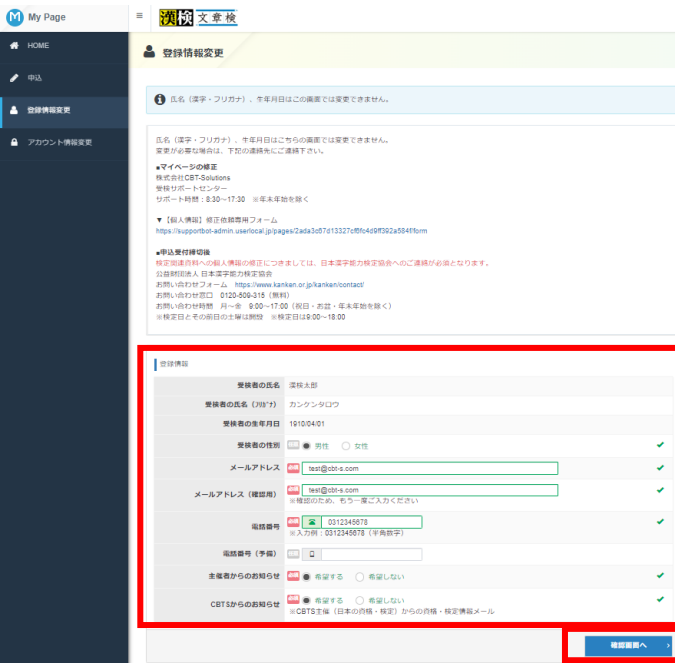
My Page

漢検 文章検

HOME

申込

登録情報変更

アカウント情報変更

登録情報変更

氏名（漢字・フリガナ）、生年月日はこの画面では変更できません。

氏名（漢字・フリガナ）、生年月日はこちらの画面では変更できません。
変更が必要な場合は、下記の連絡先にご連絡下さい。

■マイページの修正
株式会社CBT-Solutions
受検サポートセンター
サポート時間：8:30〜17:30　※年末年始を除く

▼【個人情報】修正依頼専用フォーム
https://supportbot-admin.userlocal.jp/pages/2ada3c67d13327cf6fc4d9ff392a584f/form

■申込受付締切後
検定関連資料への個人情報の修正につきましては、日本漢字能力検定協会へのご連絡が必要となります。
公益財団法人 日本漢字能力検定協会
お問い合わせフォーム　https://www.kanken.or.jp/kanken/contact/
お問い合わせ窓口　0120-509-315（無料）
お問い合わせ時間　月〜金　9:00〜17:00（祝日・お盆・年末年始を除く）
※検定日とその前日の土曜は開設　※検定日は9:00〜18:00

登録情報

| | |
|---|---|
| 受検者の氏名 | 漢検太郎 |
| 受検者の氏名（ﾌﾘｶﾞﾅ） | カンケンタロウ |
| 受検者の生年月日 | 1910/04/01 |
| 受検者の性別 | 男性　女性 |
| メールアドレス | 必須 test@cbt-s.com |
| メールアドレス（確認用） | 必須 test@cbt-s.com ※確認のため、もう一度ご入力ください |
| 電話番号 | 必須 0312345678 ※入力例：0312345678（半角数字） |
| 電話番号（予備） | |
| 主催者からのお知らせ | 必須 希望する　希望しない |
| CBTSからのお知らせ | 必須 希望する　希望しない ※CBTS主催（日本の資格・検定）からの資格・検定情報メール |

確認画面へ